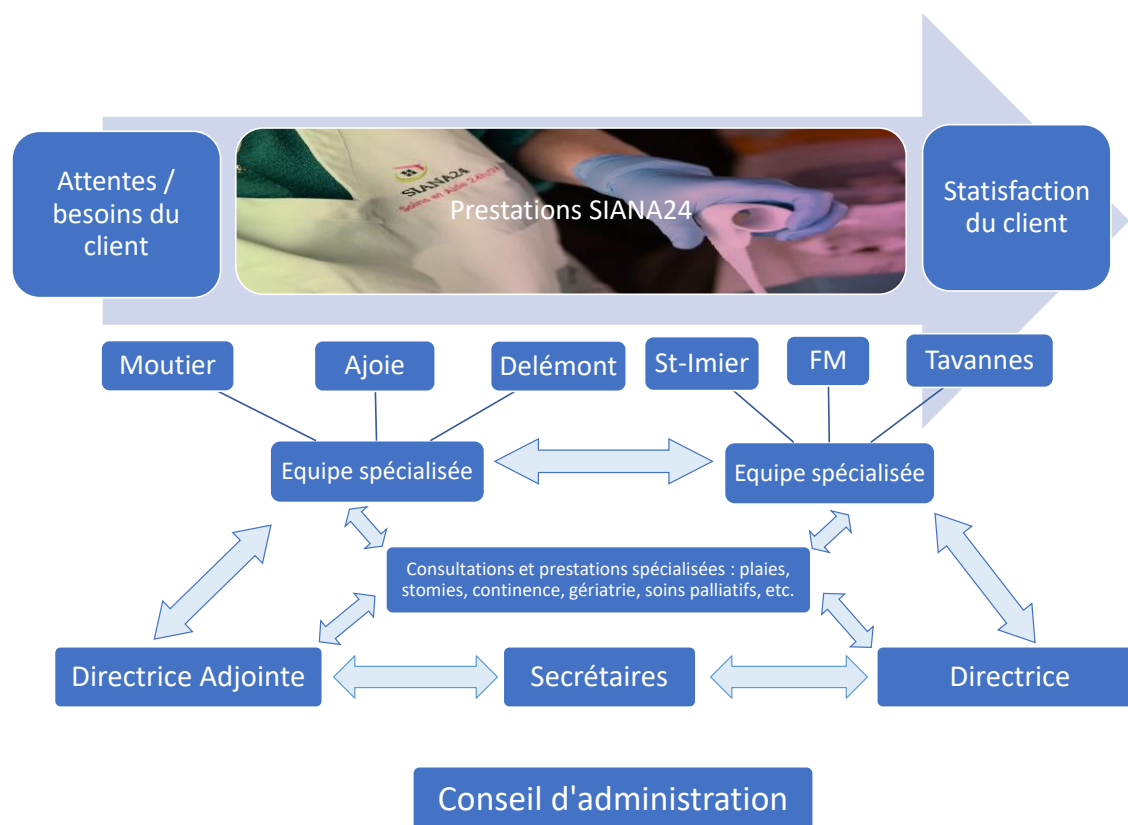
Attentes / besoins du client

SIANA24
Soins et Aide 24h/24

Prestations SIANA24

Statisfaction du client

Moutier

Ajoie

Delémont

St-Imier

FM

Tavannes

Equipe spécialisée

Equipe spécialisée

Consultations et prestations spécialisées : plaies, stomies, continence, gériatrie, soins palliatifs, etc.

Directrice Adjointe

Secrétaires

Directrice

Conseil d'administration